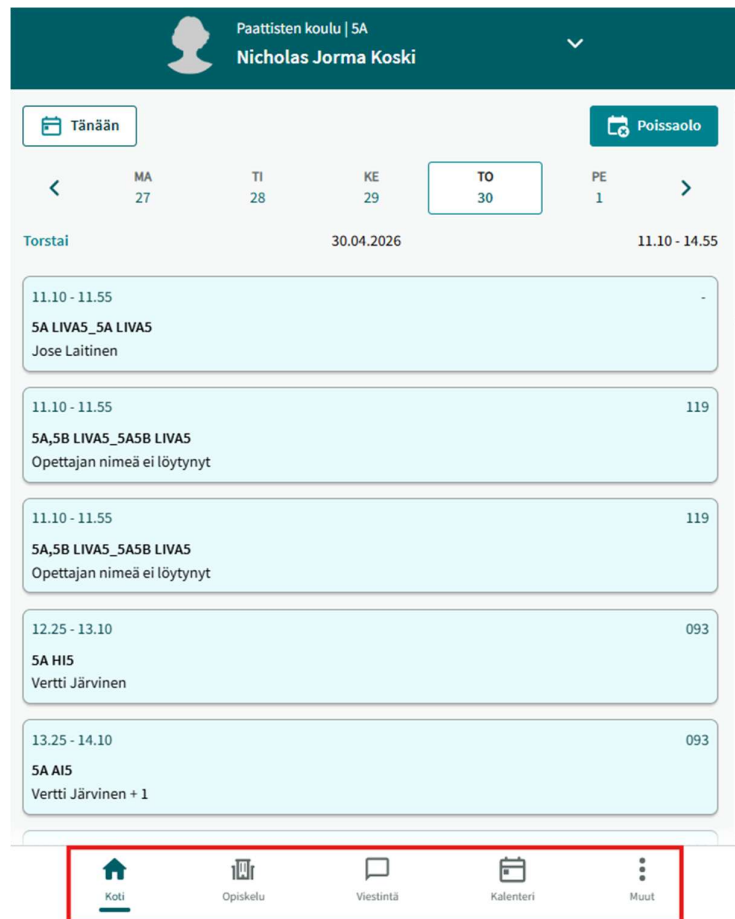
Paattisten koulu | 5A
Nicholas Jorma Koski

Tänään

Poissaolo

MA 27
TI 28
KE 29
TO 30
PE 1

Torstai 30.04.2026 11.10 - 14.55

11.10 - 11.55 -
5A LIVA5_5A LIVA5
Jose Laitinen

11.10 - 11.55 119
5A,5B LIVA5_5A5B LIVA5
Opettajan nimeä ei löytynyt

11.10 - 11.55 119
5A,5B LIVA5_5A5B LIVA5
Opettajan nimeä ei löytynyt

12.25 - 13.10 093
5A HI5
Vertti Järvinen

13.25 - 14.10 093
5A AI5
Vertti Järvinen + 1

Koti
Opiskelu
Viestintä
Kalenteri
Muut